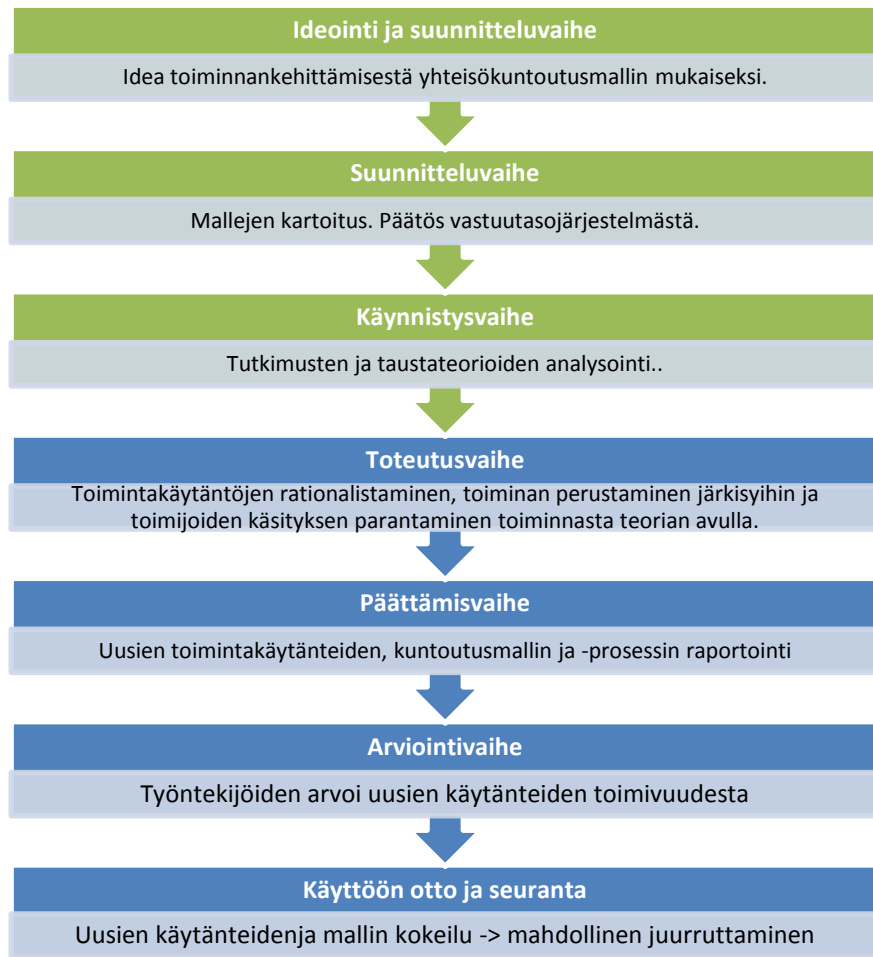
Ideointi ja suunnitteluvaihe

Idea toiminnankehittämisestä yhteisökuntoutusmallin mukaiseksi.

Suunnitteluvaihe

Mallejen kartoitus. Päätös vastuutasojärjestelmästä.

Käynnistysvaihe

Tutkimusten ja taustateorioiden analysointi..

Toteutusvaihe

Toimintakäytäntöjen rationalistaminen, toiminan perustaminen järkisyihin ja toimijoiden käsityksen parantaminen toiminnasta teorian avulla.

Päättämisvaihe

Uusien toimintakäytänteiden, kuntoutusmallin ja -prosessin raportointi

Arviointivaihe

Työntekijöiden arvoi uusien käytänteiden toimivuudesta

Käyttöön otto ja seuranta

Uusien käytänteidenja mallin kokeilu -> mahdollinen juurruttaminen